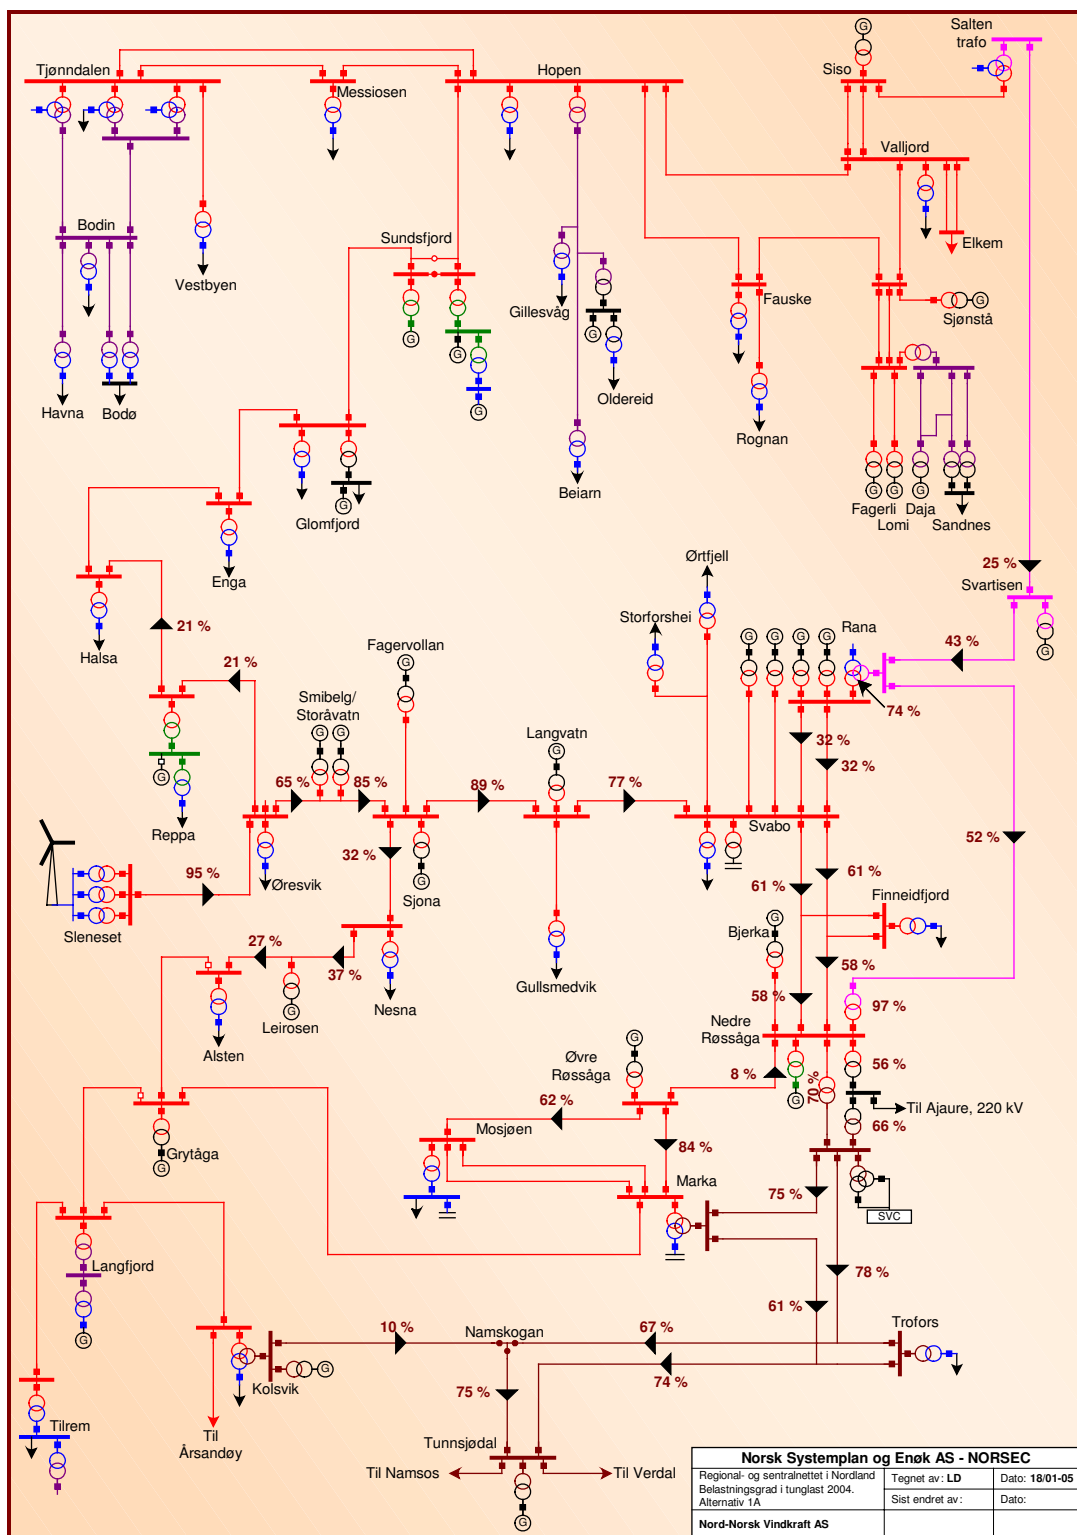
Tjønndalen
Messiosen
Hopen
Siso
Salten trafo
Valljord
Elkem
Bodin
Vestbyen
Sundsfjord
Gillesvåg
Fauske
Sjønstå
Oldereid
Havna
Bodø
Rognan
Beiarn
Fagerli
Daja
Lomi
Sandnes
Glomfjord
Enga
Ørtfjell
25 %
Svartisen
Halsa
21 %
Storforshei
Rana
43 %
21 %
Fagervollan
74 %
Smibelg/ Storåvatn
Langvatn
32 %
32 %
65 %
85 %
89 %
77 %
Reppa
Svabo
52 %
95 %
32 %
Øresvik
61 %
Sjona
61 %
Finneidfjord
Sleneset
Bjerka
27 %
58 %
37 %
Gullsmedvik
Leirosen
Nesna
58 %
97 %
Alsten
Nedre Røssåga
Øvre Røssåga
56 %
8 %
70 %
62 %
Til Ajaure, 220 kV
Grytåga
Mosjøen
66 %
84 %
Marka
75 %
SVC
Langfjord
78 %
61 %
10 %
Namskogan
67 %
Trofors
74 %
Kolsvik
75 %
Tilrem
Til Årsandøy
Tunnsjødal
Til Namsos
Til Verdal
G

| Norsk Systemplan og Enøk AS - NORSEC | | |
|---|---|---|
| Regional- og sentralnettet i Nordland Belastningsgrad i tunglast 2004. Alternativ 1A | Tegnet av: LD | Dato: 18/01-05 |
| | Sist endret av: | Dato: |
| Nord-Norsk Vindkraft AS | | |